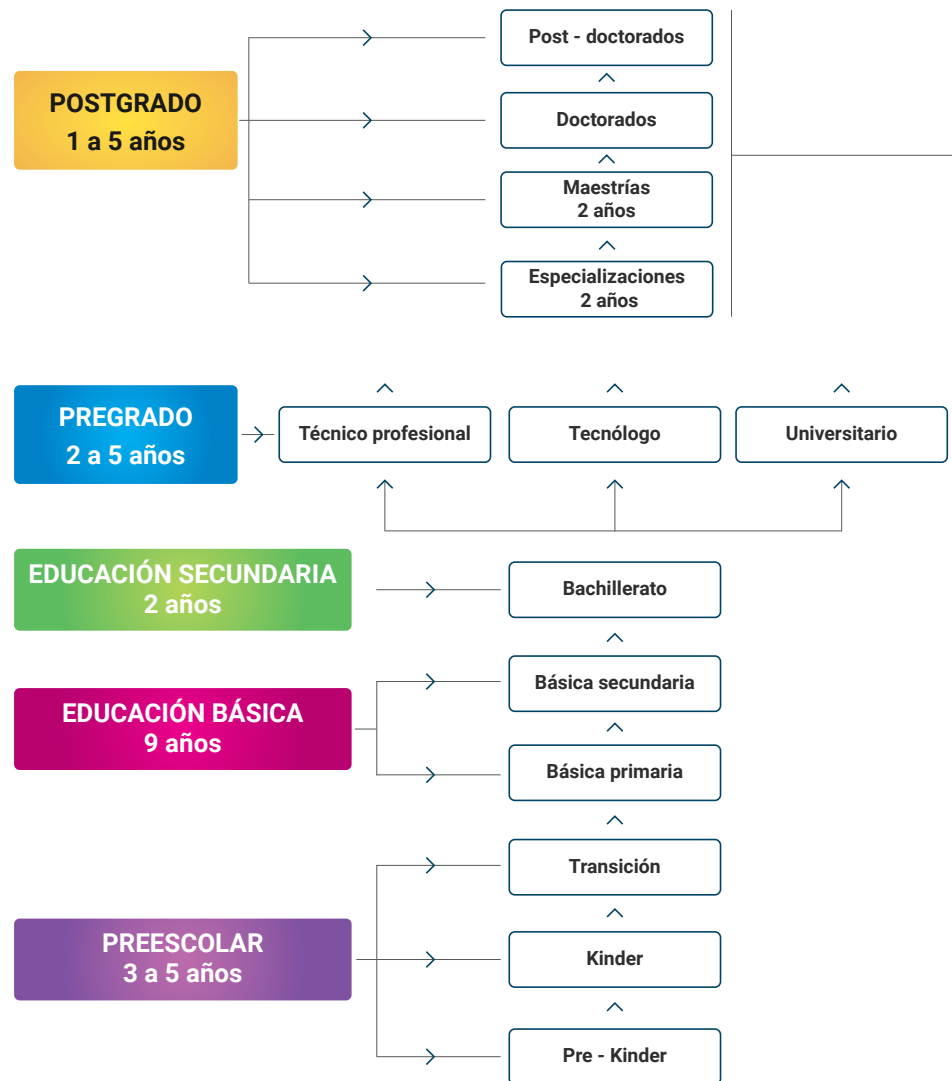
POSTGRADO
1 a 5 años

Post - doctorados

Doctorados

Maestrías
2 años

Especializaciones
2 años

PREGRADO
2 a 5 años

Técnico profesional

Tecnólogo

Universitario

EDUCACIÓN SECUNDARIA
2 años

Bachillerato

EDUCACIÓN BÁSICA
9 años

Básica secundaria

Básica primaria

PREESCOLAR
3 a 5 años

Transición

Kinder

Pre - Kinder